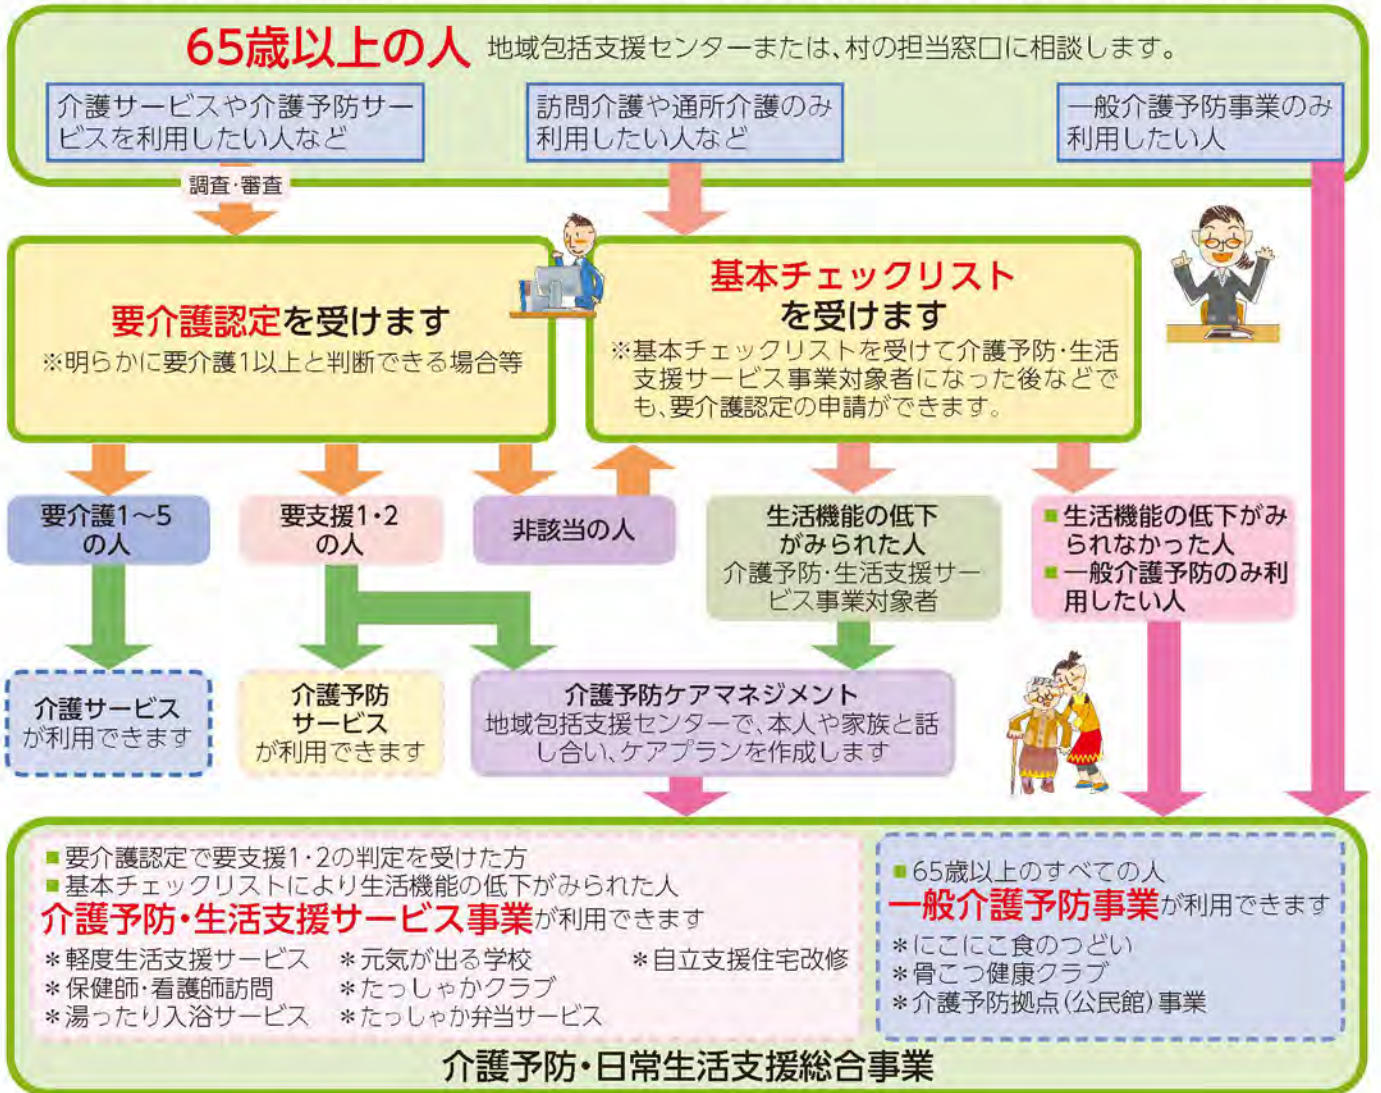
65歳以上の人 地域包括支援センターまたは、村の担当窓口に相談します。

介護サービスや介護予防サービスを利用したい人など

訪問介護や通所介護のみ利用したい人など

一般介護予防事業のみ利用したい人

調査・審査

要介護認定を受けます
※明らかに要介護1以上と判断できる場合等

基本チェックリストを受けます
※基本チェックリストを受けて介護予防・生活支援サービス事業対象者になった後などでも、要介護認定の申請ができます。

要介護1〜5の人

要支援1・2の人

非該当の人

生活機能の低下がみられた人
介護予防・生活支援サービス事業対象者

■生活機能の低下がみられなかった人
■一般介護予防のみ利用したい人

介護サービスが利用できます

介護予防サービスが利用できます

介護予防ケアマネジメント
地域包括支援センターで、本人や家族と話し合い、ケアプランを作成します

■要介護認定で要支援1・2の判定を受けた方
■基本チェックリストにより生活機能の低下がみられた人
介護予防・生活支援サービス事業が利用できます
＊軽度生活支援サービス
＊保健師・看護師訪問
＊湯ったり入浴サービス
＊元気が出る学校
＊たっしゃかクラブ
＊たっしゃか弁当サービス
＊自立支援住宅改修

■65歳以上のすべての人
一般介護予防事業が利用できます
＊にこにこ食のつどい
＊骨こつ健康クラブ
＊介護予防拠点（公民館）事業

介護予防・日常生活支援総合事業